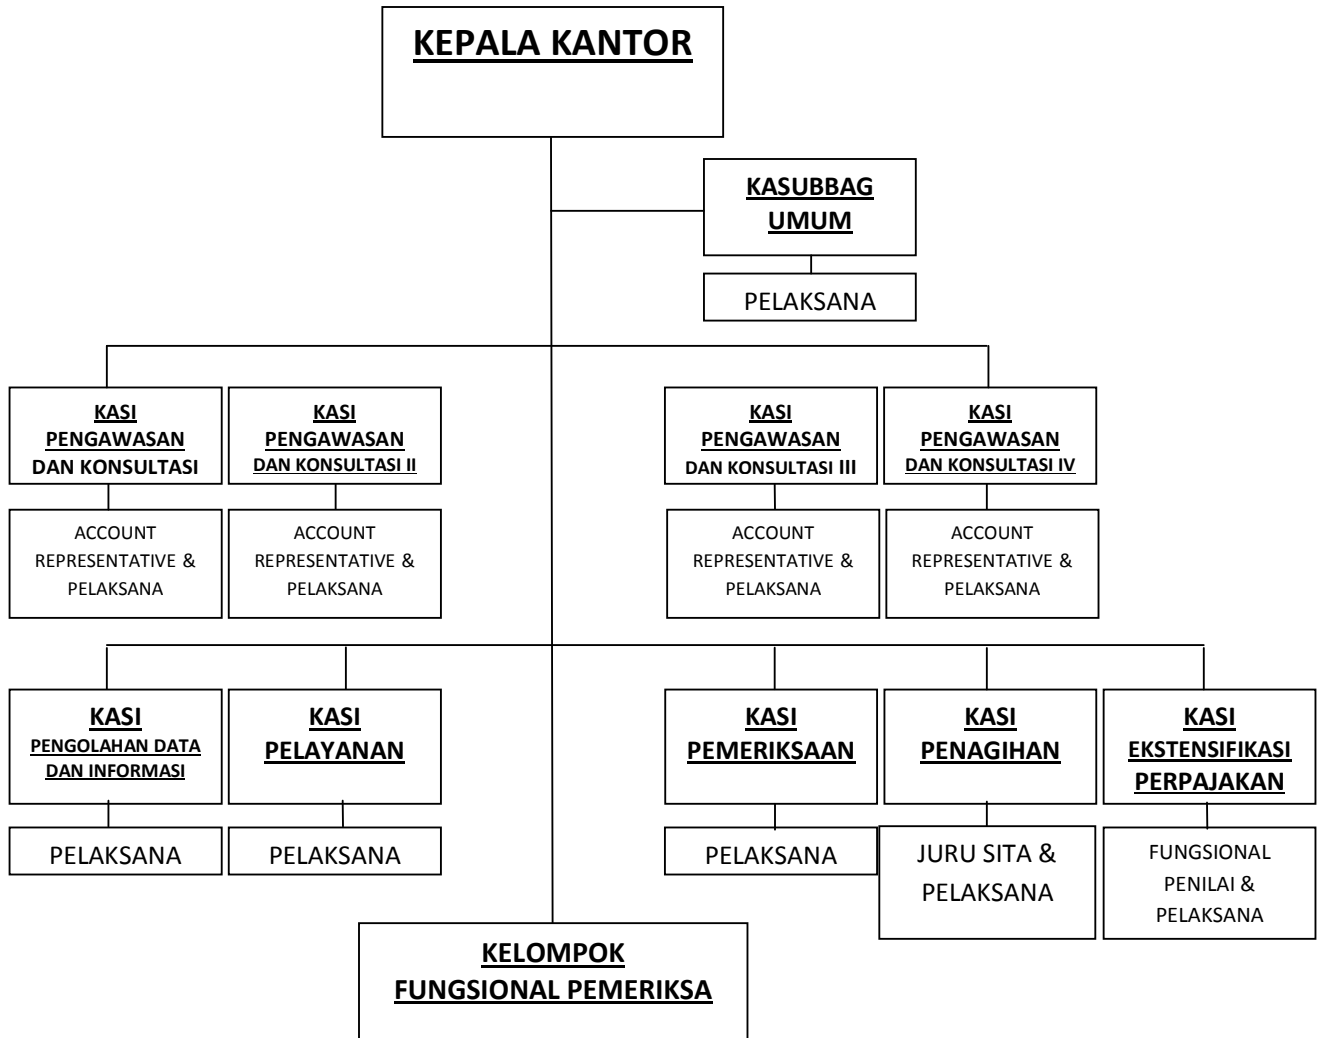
KEPALA KANTOR

KASUBBAG UMUM

PELAKSANA

KASI PENGAWASAN DAN KONSULTASI

ACCOUNT REPRESENTATIVE & PELAKSANA

KASI PENGAWASAN DAN KONSULTASI II

ACCOUNT REPRESENTATIVE & PELAKSANA

KASI PENGAWASAN DAN KONSULTASI III

ACCOUNT REPRESENTATIVE & PELAKSANA

KASI PENGAWASAN DAN KONSULTASI IV

ACCOUNT REPRESENTATIVE & PELAKSANA

KASI PENGOLAHAN DATA DAN INFORMASI

PELAKSANA

KASI PELAYANAN

PELAKSANA

KASI PEMERIKSAAN

PELAKSANA

KASI PENAGIHAN

JURU SITA & PELAKSANA

KASI EKSTENSIFIKASI PERPAJAKAN

FUNGSIONAL PENILAI & PELAKSANA

KELOMPOK FUNGSIONAL PEMERIKSA